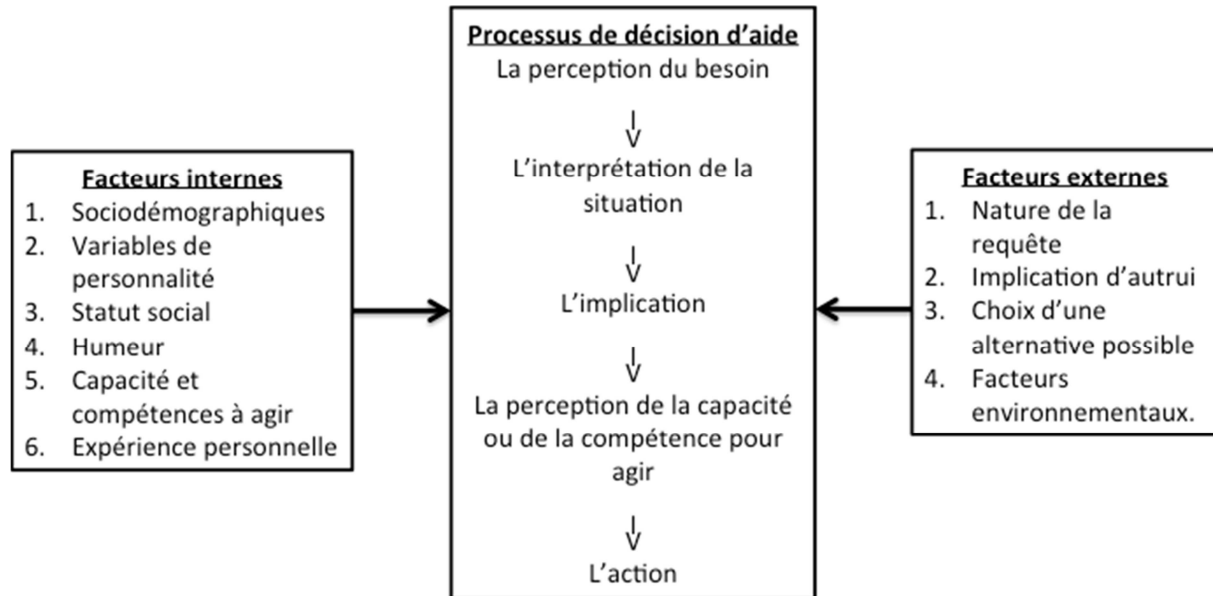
Facteurs internes
1. Sociodémographiques
2. Variables de personnalité
3. Statut social
4. Humeur
5. Capacité et compétences à agir
6. Expérience personnelle

Processus de décision d'aide
La perception du besoin
|
V
L'interprétation de la situation
|
V
L'implication
|
V
La perception de la capacité ou de la compétence pour agir
|
V
L'action

Facteurs externes
1. Nature de la requête
2. Implication d'autrui
3. Choix d'une alternative possible
4. Facteurs environnementaux.